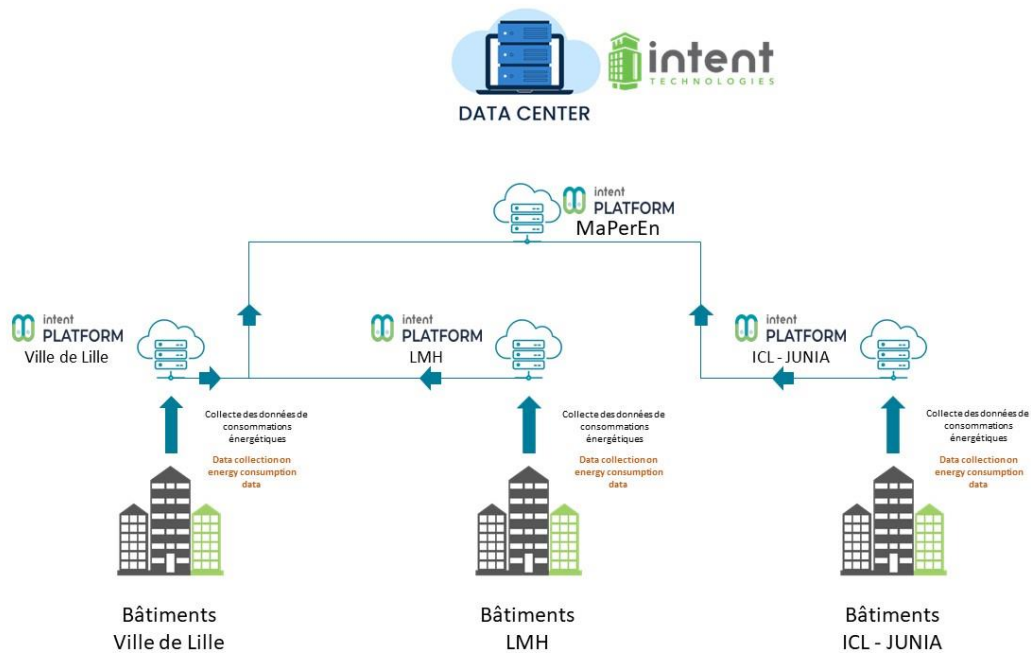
DATA CENTER

intent TECHNOLOGIES

intent PLATFORM MaPerEn

intent PLATFORM Ville de Lille

intent PLATFORM LMH

intent PLATFORM ICL - JUNIA

Collecte des données de consommations énergétiques

Data collection on energy consumption data

Collecte des données de consommations énergétiques

Data collection on energy consumption data

Collecte des données de consommations énergétiques

Data collection on energy consumption data

Bâtiments Ville de Lille

Bâtiments LMH

Bâtiments ICL - JUNIA